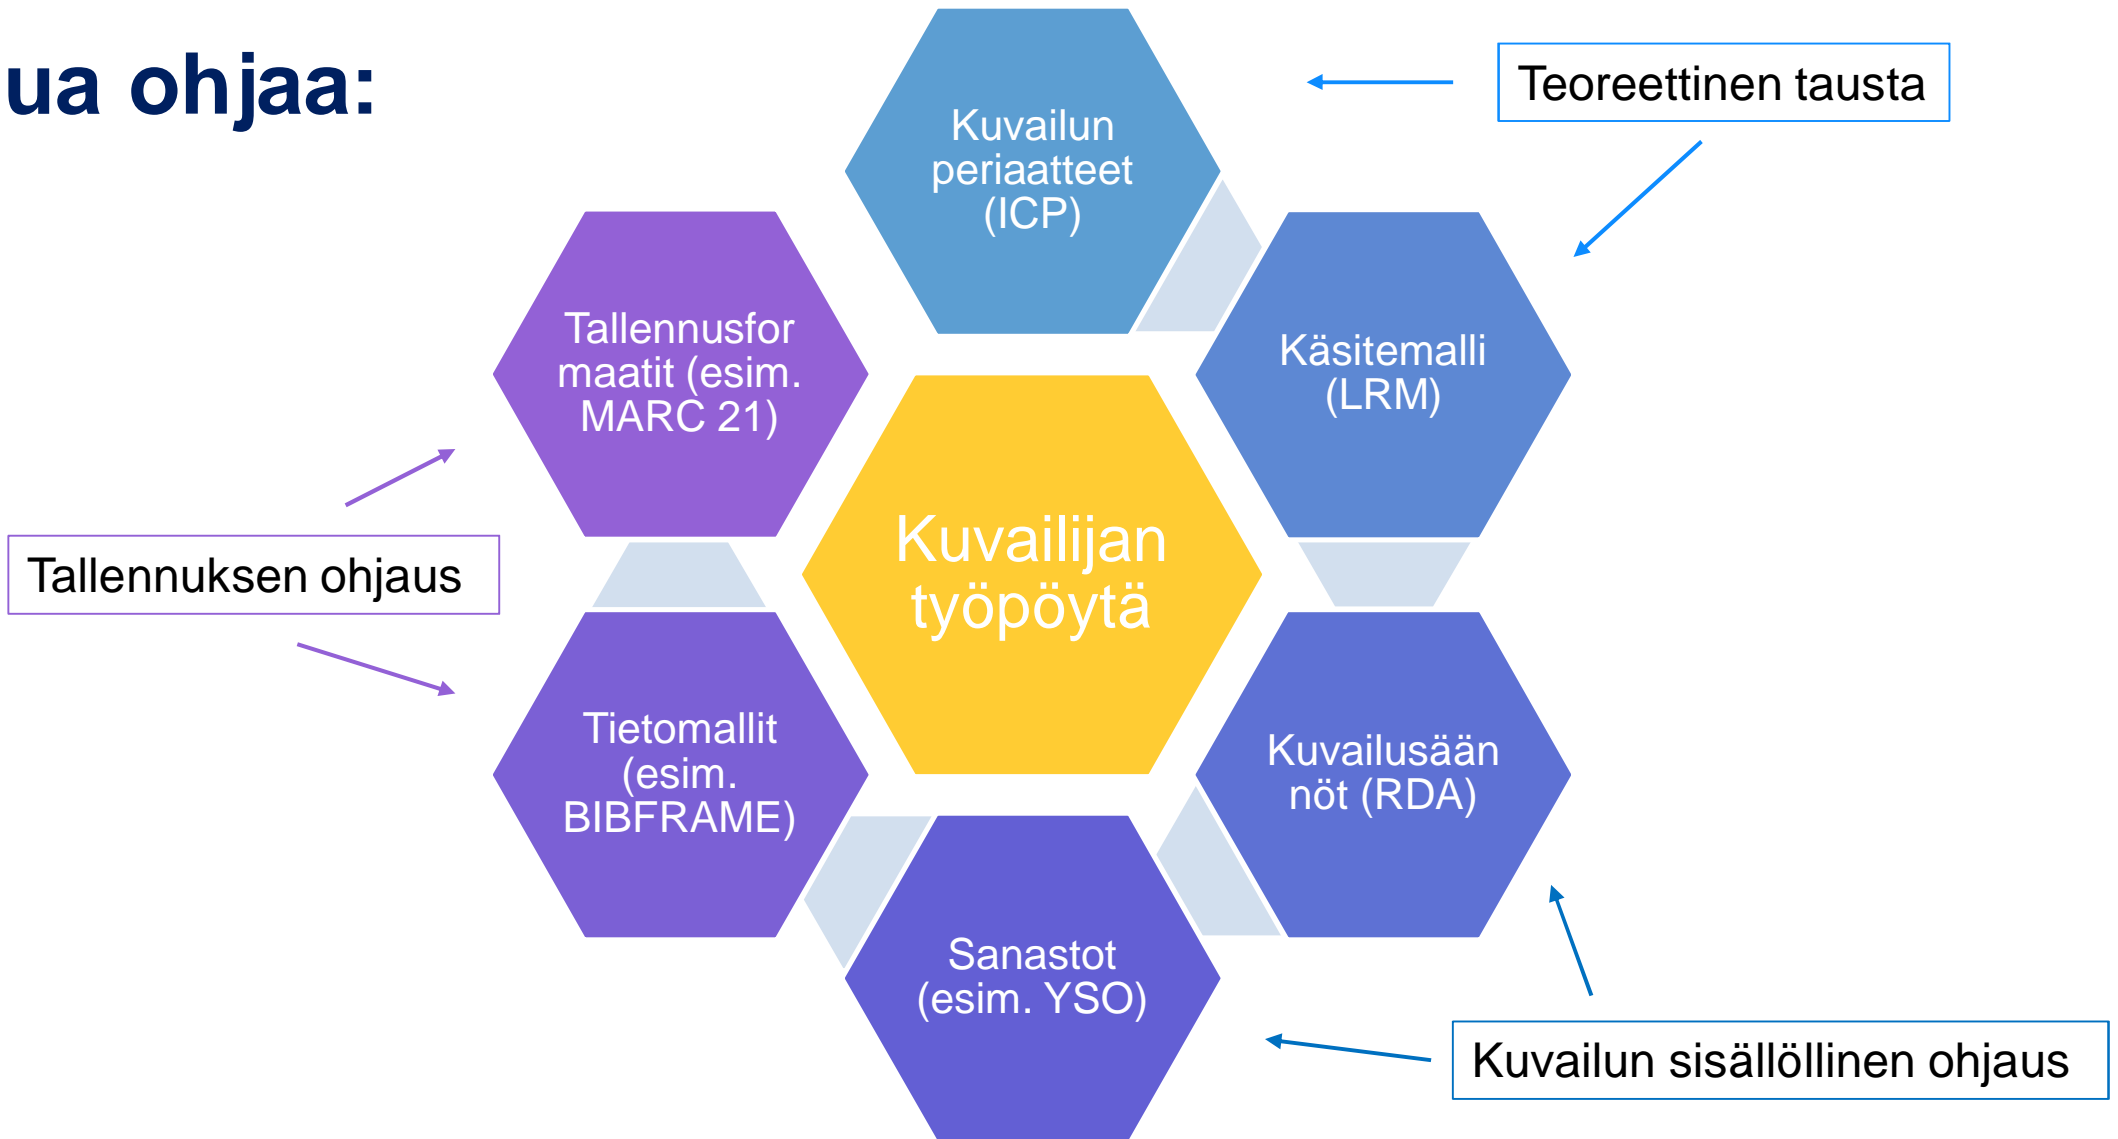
ua ohjaa:

Teoreettinen tausta

Kuvailun periaatteet (ICP)

Käsitemalli (LRM)

Tallennusformaatit (esim. MARC 21)

Kuvailijan työpöytä

Tallennuksen ohjaus

Tietomallit (esim. BIBFRAME)

Kuvailusäännöt (RDA)

Sanastot (esim. YSO)

Kuvailun sisällöllinen ohjaus